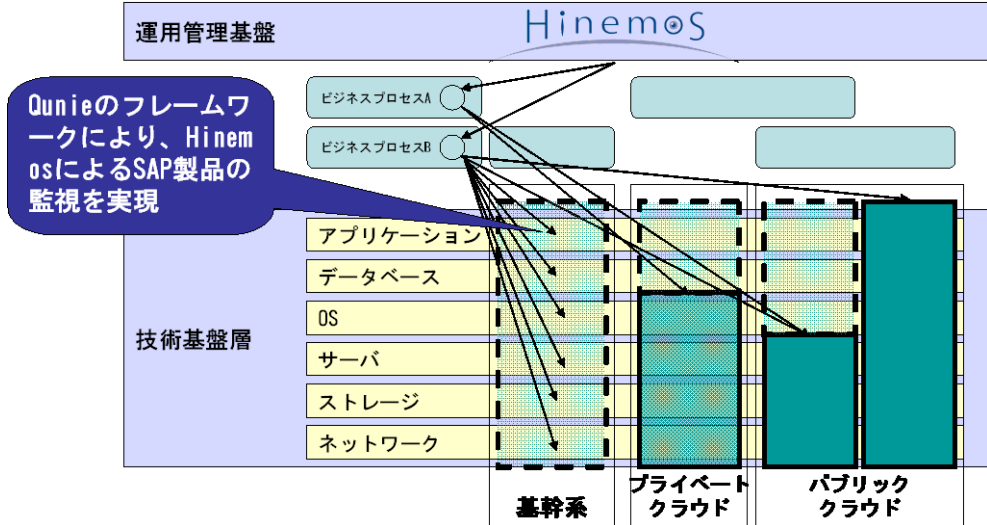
運用管理基盤

Hinemos

ビジネスプロセスA

ビジネスプロセスB

Qunieのフレームワークにより、HinemosによるSAP製品の監視を実現

アプリケーション

データベース

OS

サーバ

ストレージ

ネットワーク

技術基盤層

基幹系

プライベートクラウド

パブリッククラウド